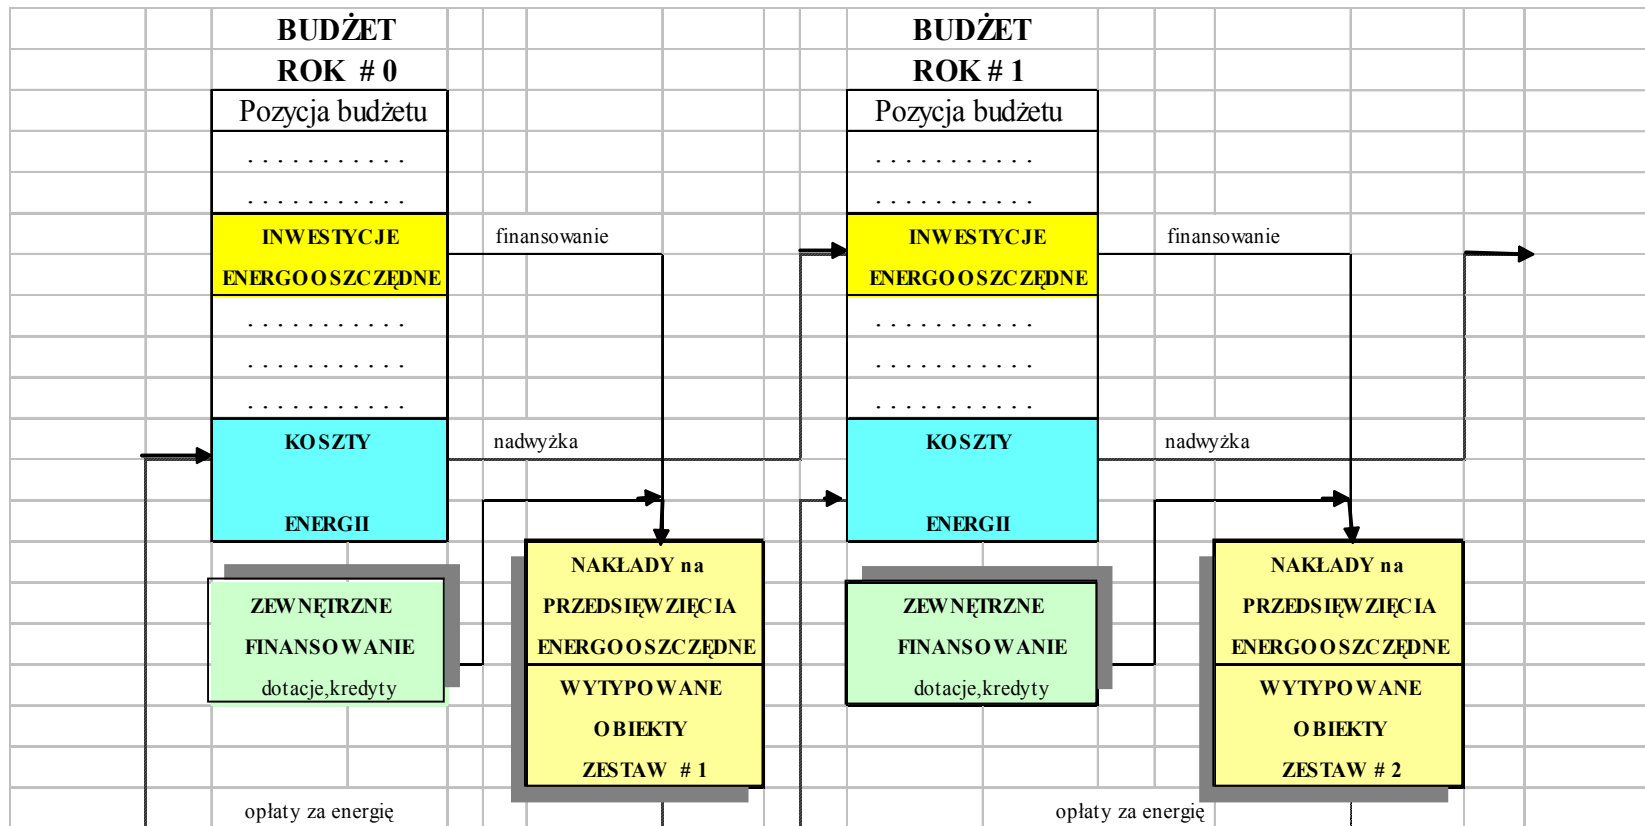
BUDŻET
ROK # 0

Pozycja budżetu

. . . . . . . . . . .
. . . . . . . . . . .

INWESTYCJE
ENERGOOSZCZĘDNE

. . . . . . . . . . .
. . . . . . . . . . .
. . . . . . . . . . .

KOSZTY
ENERGII

finansowanie

nadwyżka

ZEWNĘTRZNE
FINANSOWANIE
dotacje,kredyty

NAKŁADY na
PRZEDSIĘWZIĘCIA
ENERGOOSZCZĘDNE

WYTYPOWANE
OBIEKTY
ZESTAW # 1

opłaty za energię

BUDŻET
ROK # 1

Pozycja budżetu

. . . . . . . . . . .
. . . . . . . . . . .

INWESTYCJE
ENERGOOSZCZĘDNE

. . . . . . . . . . .
. . . . . . . . . . .
. . . . . . . . . . .

KOSZTY
ENERGII

finansowanie

nadwyżka

ZEWNĘTRZNE
FINANSOWANIE
dotacje,kredyty

NAKŁADY na
PRZEDSIĘWZIĘCIA
ENERGOOSZCZĘDNE

WYTYPOWANE
OBIEKTY
ZESTAW # 2

opłaty za energię